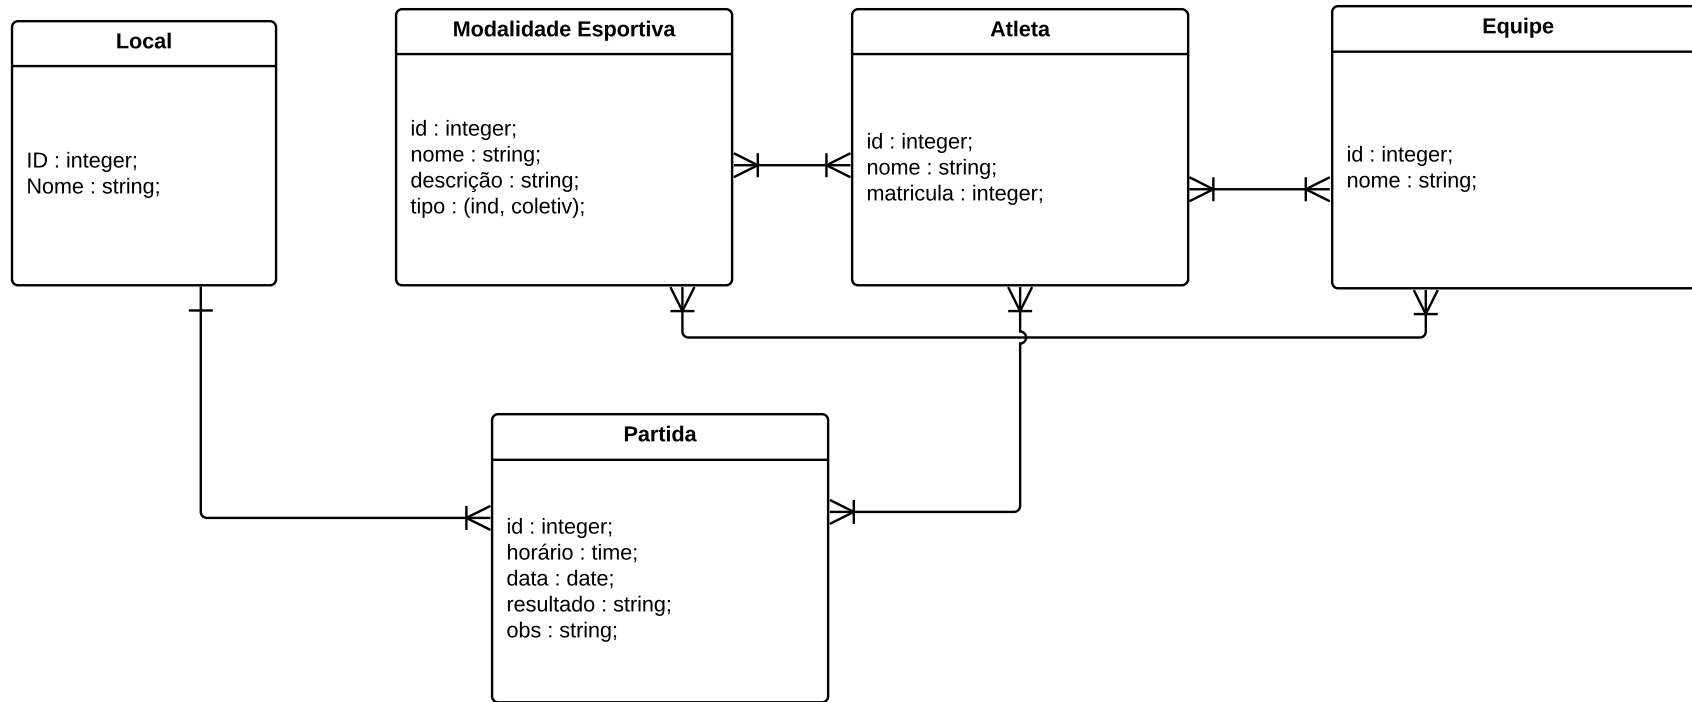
Local

ID : integer;
Nome : string;

Modalidade Esportiva

id : integer;
nome : string;
descrição : string;
tipo : (ind, coletiv);

Atleta

id : integer;
nome : string;
matricula : integer;

Equipe

id : integer;
nome : string;

Partida

id : integer;
horário : time;
data : date;
resultado : string;
obs : string;